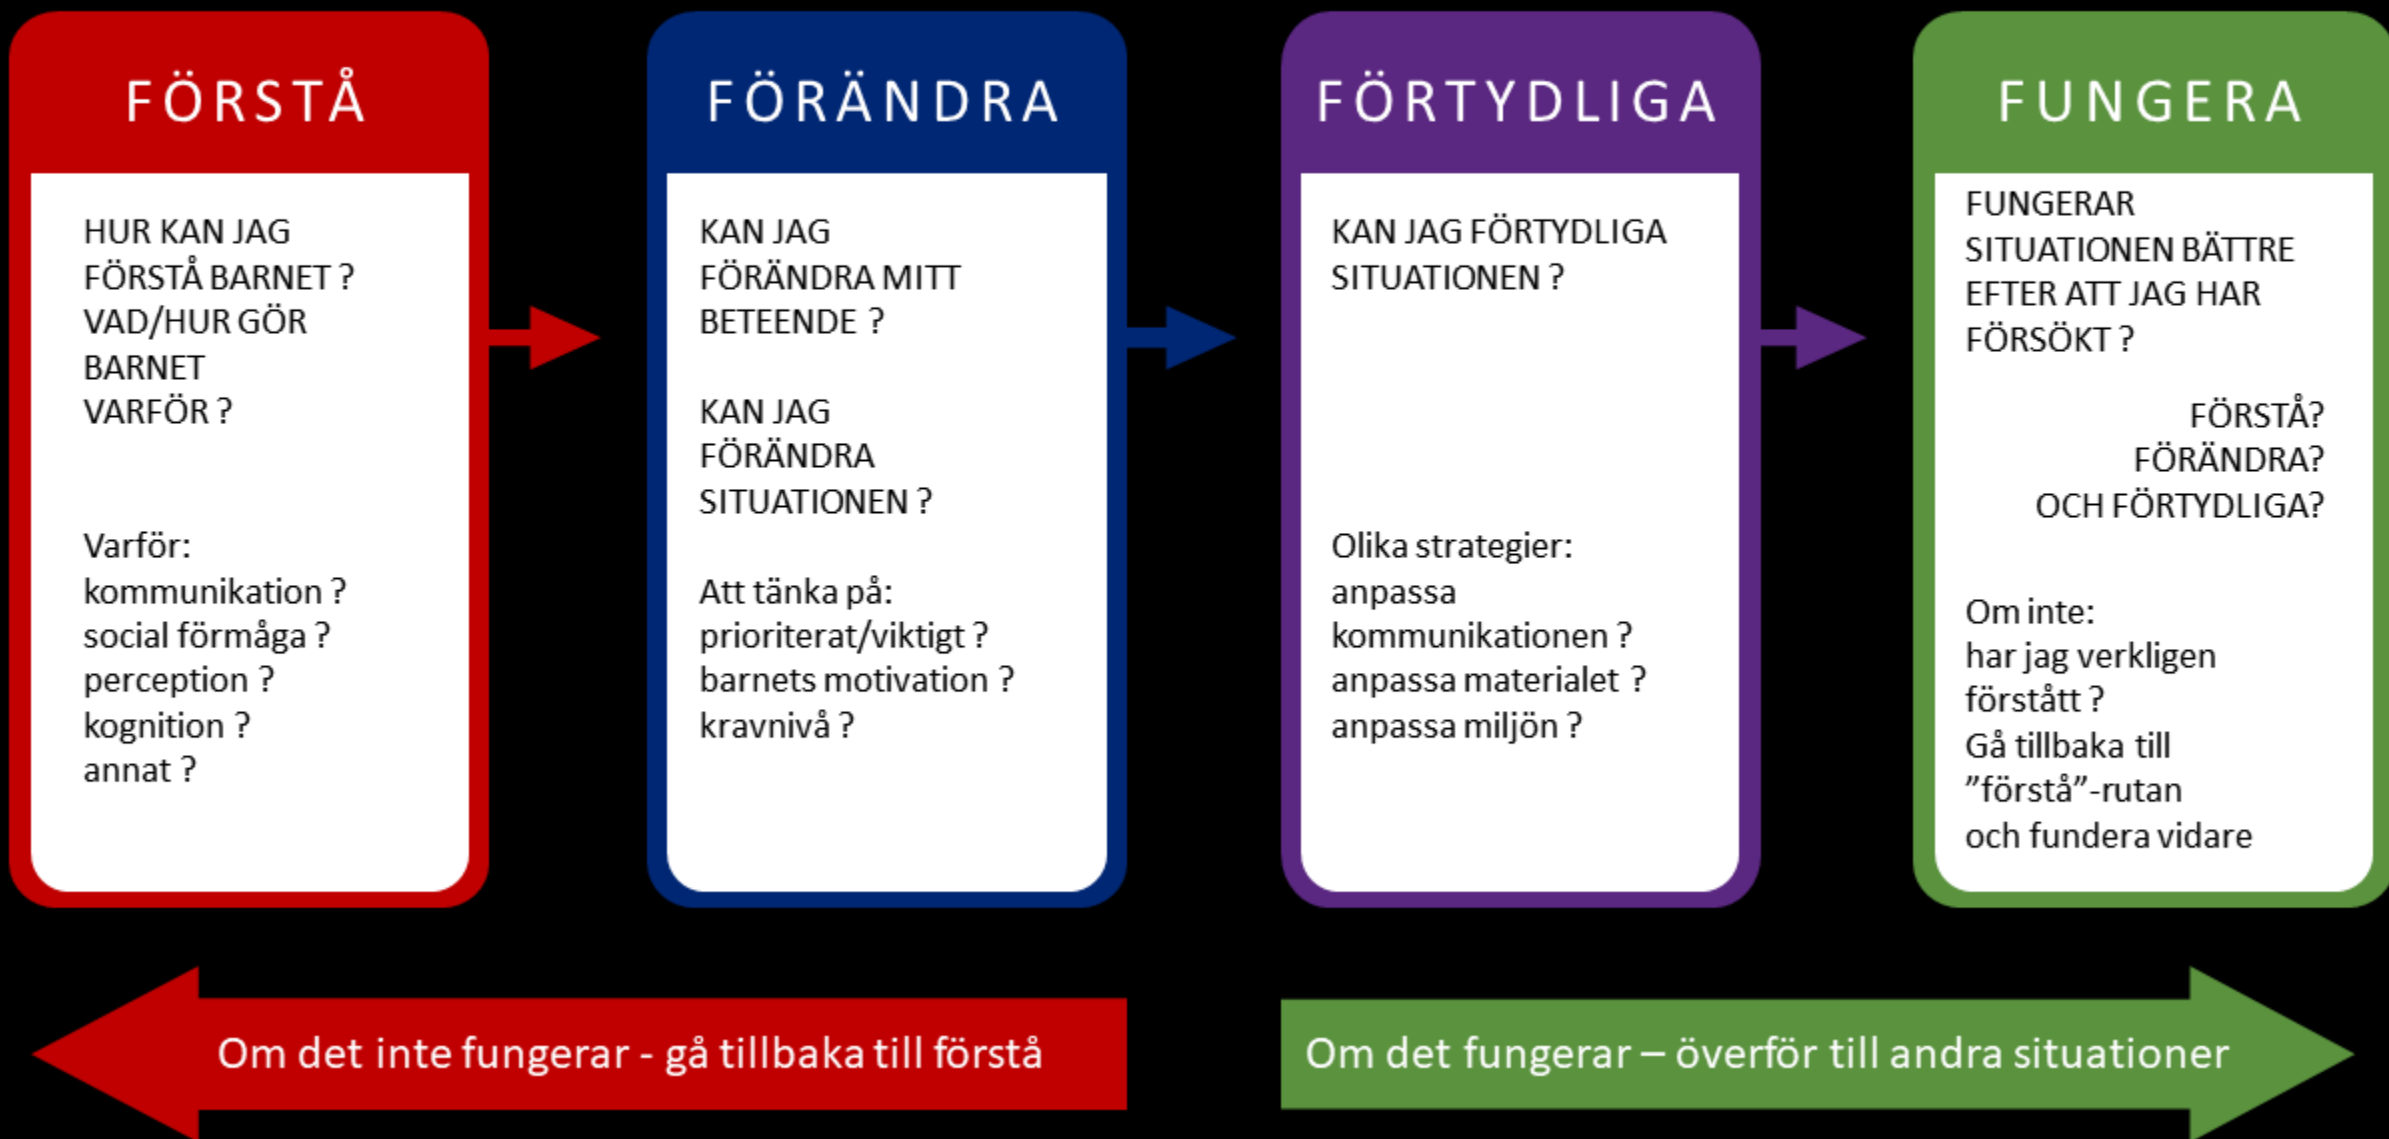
FÖRSTÅ

HUR KAN JAG FÖRSTÅ BARNET ?
VAD/HUR GÖR BARNET
VARFÖR ?

Varför:
kommunikation ?
social förmåga ?
perception ?
kognition ?
annat ?

FÖRÄNDRA

KAN JAG FÖRÄNDRA MITT BETEENDE ?

KAN JAG FÖRÄNDRA SITUATIONEN ?

Att tänka på:
prioriterat/viktigt ?
barnets motivation ?
kravnivå ?

FÖRTYDLIGA

KAN JAG FÖRTYDLIGA SITUATIONEN ?

Olika strategier:
anpassa kommunikationen ?
anpassa materialet ?
anpassa miljön ?

FUNGERA

FUNGERAR SITUATIONEN BÄTTRE EFTER ATT JAG HAR FÖRSÖKT ?

FÖRSTÅ?
FÖRÄNDRA?
OCH FÖRTYDLIGA?

Om inte:
har jag verkligen förstått ?
Gå tillbaka till ”förstå”-rutan
och fundera vidare

Om det inte fungerar - gå tillbaka till förstå

Om det fungerar – överför till andra situationer